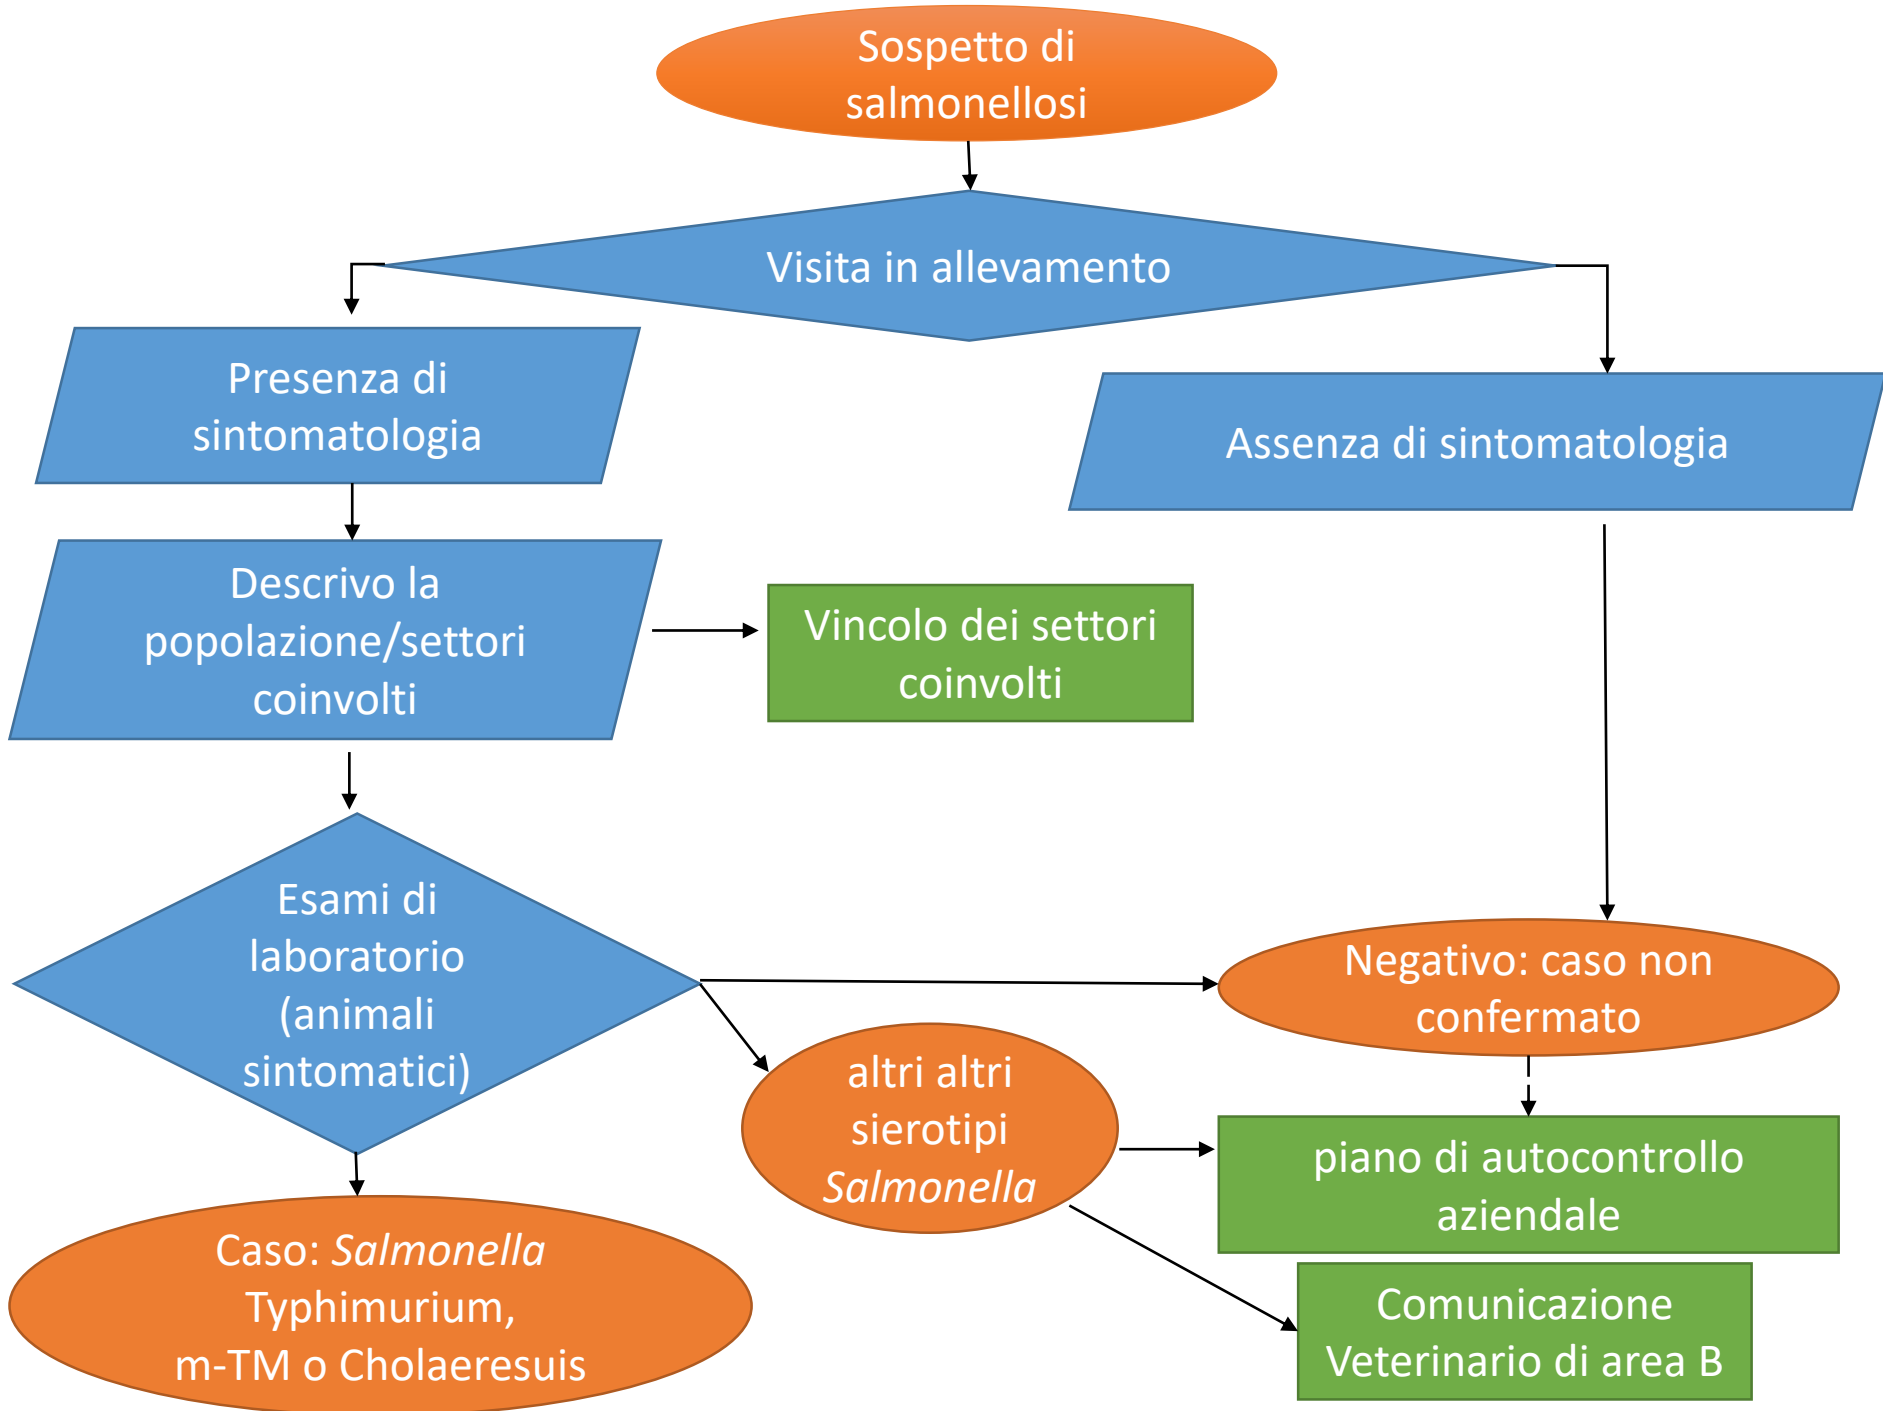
Sospetto di salmonellosi

Visita in allevamento

Presenza di sintomatologia

Assenza di sintomatologia

Descrivo la popolazione/settori coinvolti

Vincolo dei settori coinvolti

Esami di laboratorio (animali sintomatici)

Negativo: caso non confermato

altri altri sierotipi *Salmonella*

piano di autocontrollo aziendale

Caso: *Salmonella* Typhimurium, m-TM o Cholaeresuis

Comunicazione Veterinario di area B